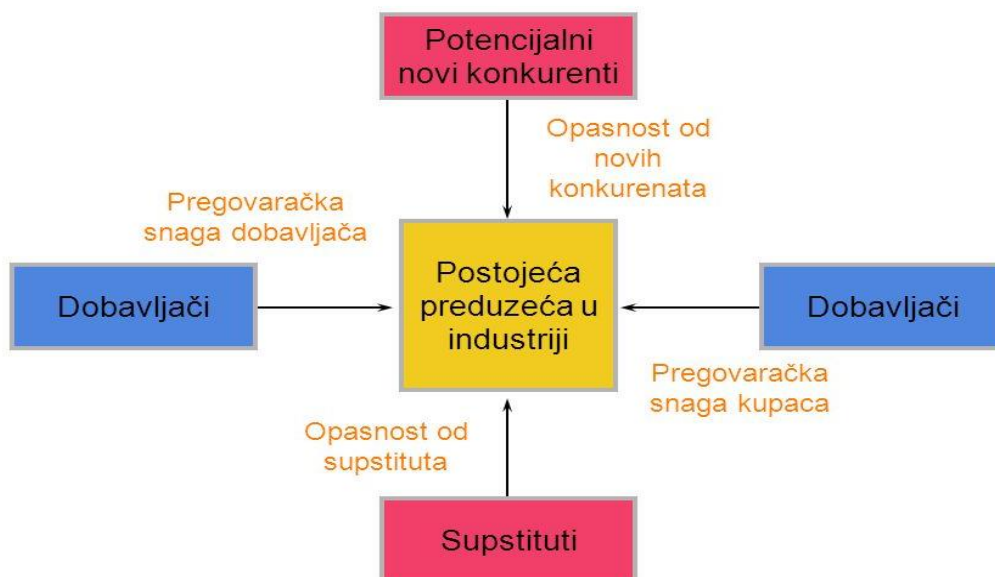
Potencijalni novi konkurenti

Opasnost od novih konkurenata

Pregovaračka snaga dobavljača

Dobavljači

Postojeća preduzeća u industriji

Dobavljači

Pregovaračka snaga kupaca

Opasnost od supstituta

Supstituti